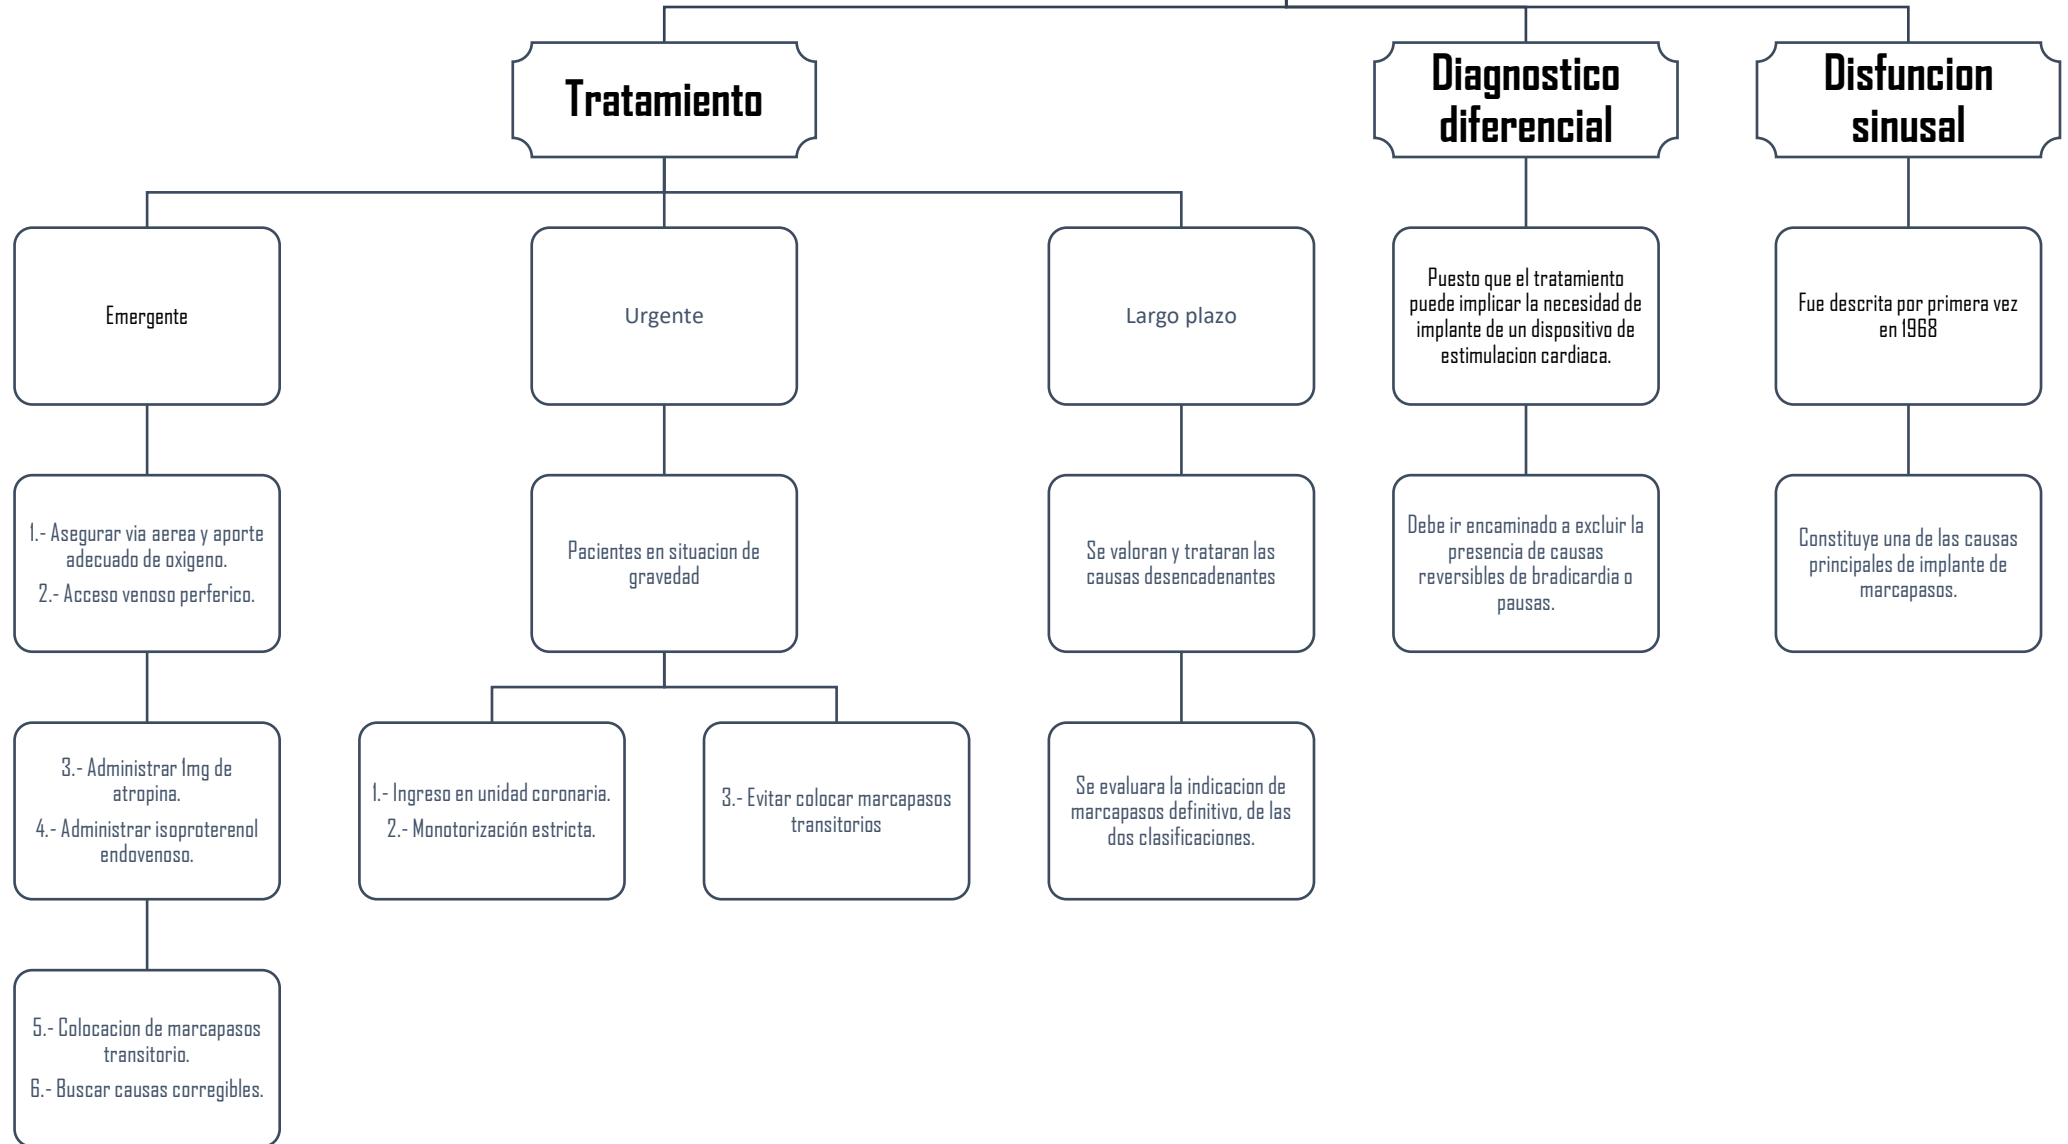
Tratamiento

Diagnostico diferencial

Disfuncion sinusal

Emergente

Urgente

Largo plazo

Puesto que el tratamiento puede implicar la necesidad de implante de un dispositivo de estimulacion cardiaca.

Fue descrita por primera vez en 1968

1.- Asegurar via aerea y aporte adecuado de oxigeno.

2.- Acceso venoso perferico.

Pacientes en situacion de gravedad

Se valoran y trataran las causas desencadenantes

Debe ir encaminado a excluir la presencia de causas reversibles de bradicardia o pausas.

Constituye una de las causas principales de implante de marcapasos.

3.- Administrar 1mg de atropina.

4.- Administrar isoproterenol endovenoso.

1.- Ingreso en unidad coronaria.

2.- Monotorización estricta.

3.- Evitar colocar marcapasos transitorios

Se evaluara la indicacion de marcapasos definitivo, de las dos clasificaciones.

5.- Colocacion de marcapasos transitorio.

6.- Buscar causas corregibles.